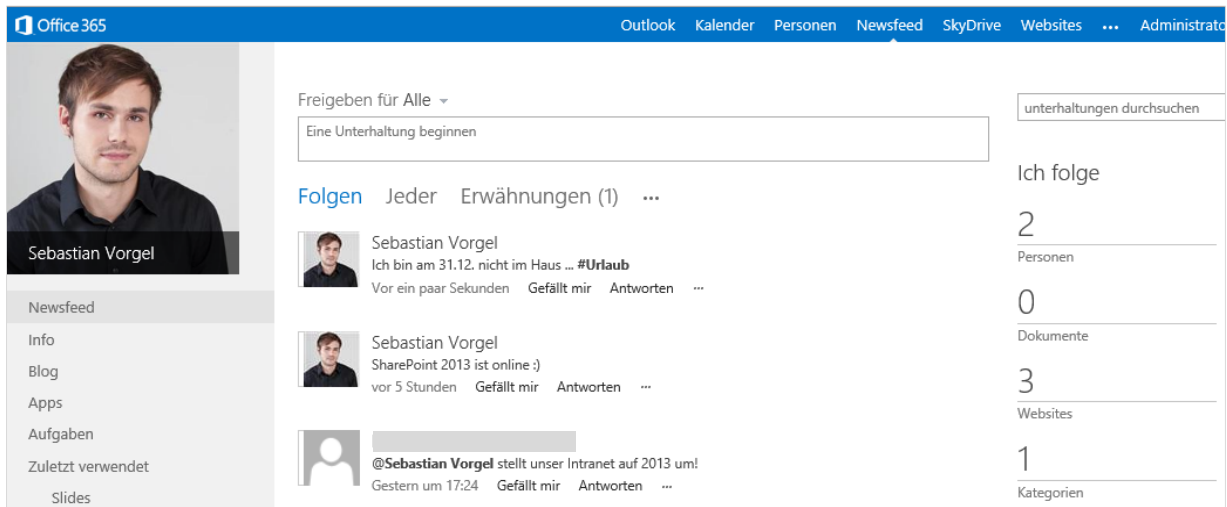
Office 365

Outlook Kalender Personen Newsfeed SkyDrive Websites ... Administrato

Sebastian Vorgel

Newsfeed
Info
Blog
Apps
Aufgaben
Zuletzt verwendet
Slides

Freigeben für Alle

Eine Unterhaltung beginnen

Folgen Jeder Erwähnungen (1) ...

Sebastian Vorgel
Ich bin am 31.12. nicht im Haus ... #Urlaub
Vor ein paar Sekunden Gefällt mir Antworten ...

Sebastian Vorgel
SharePoint 2013 ist online :)
vor 5 Stunden Gefällt mir Antworten ...

@Sebastian Vorgel stellt unser Intranet auf 2013 um!
Gestern um 17:24 Gefällt mir Antworten ...

unterhaltungen durchsuchen

Ich folge

2
Personen

0
Dokumente

3
Websites

1
Kategorien